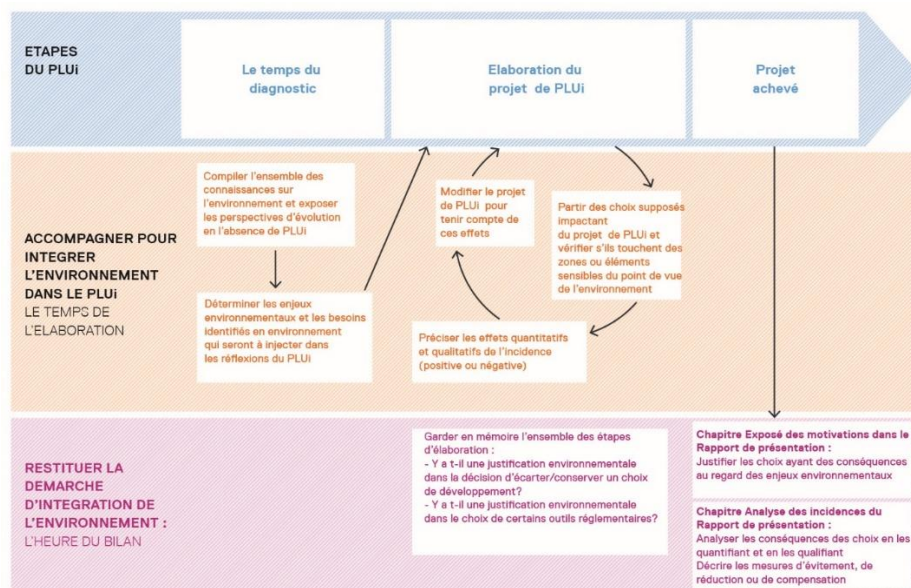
ETAPES DU PLUi

Le temps du diagnostic

Elaboration du projet de PLUi

Projet achevé

ACCOMPAGNER POUR INTEGRER L'ENVIRONNEMENT DANS LE PLUi
LE TEMPS DE L'ELABORATION

Compiler l'ensemble des connaissances sur l'environnement et exposer les perspectives d'évolution en l'absence de PLUi

Déterminer les enjeux environnementaux et les besoins identifiés en environnement qui seront à injecter dans les réflexions du PLUi

Modifier le projet de PLUi pour tenir compte de ces effets

Partir des choix supposés impactant du projet de PLUi et vérifier s'ils touchent des zones ou éléments sensibles du point de vue de l'environnement

Préciser les effets quantitatifs et qualitatifs de l'incidence (positive ou négative)

RESTITUER LA DEMARCHE D'INTEGRATION DE L'ENVIRONNEMENT :
L'HEURE DU BILAN

Garder en mémoire l'ensemble des étapes d'élaboration :
- Y a t-il une justification environnementale dans la décision d'écarter/conserver un choix de développement?
- Y a t-il une justification environnementale dans le choix de certains outils réglementaires?

Chapitre Exposé des motivations dans le Rapport de présentation :
Justifier les choix ayant des conséquences au regard des enjeux environnementaux

Chapitre Analyse des incidences du Rapport de présentation :
Analyser les conséquences des choix en les quantifiant et en les qualifiant
Décrire les mesures d'évitement, de réduction ou de compensation